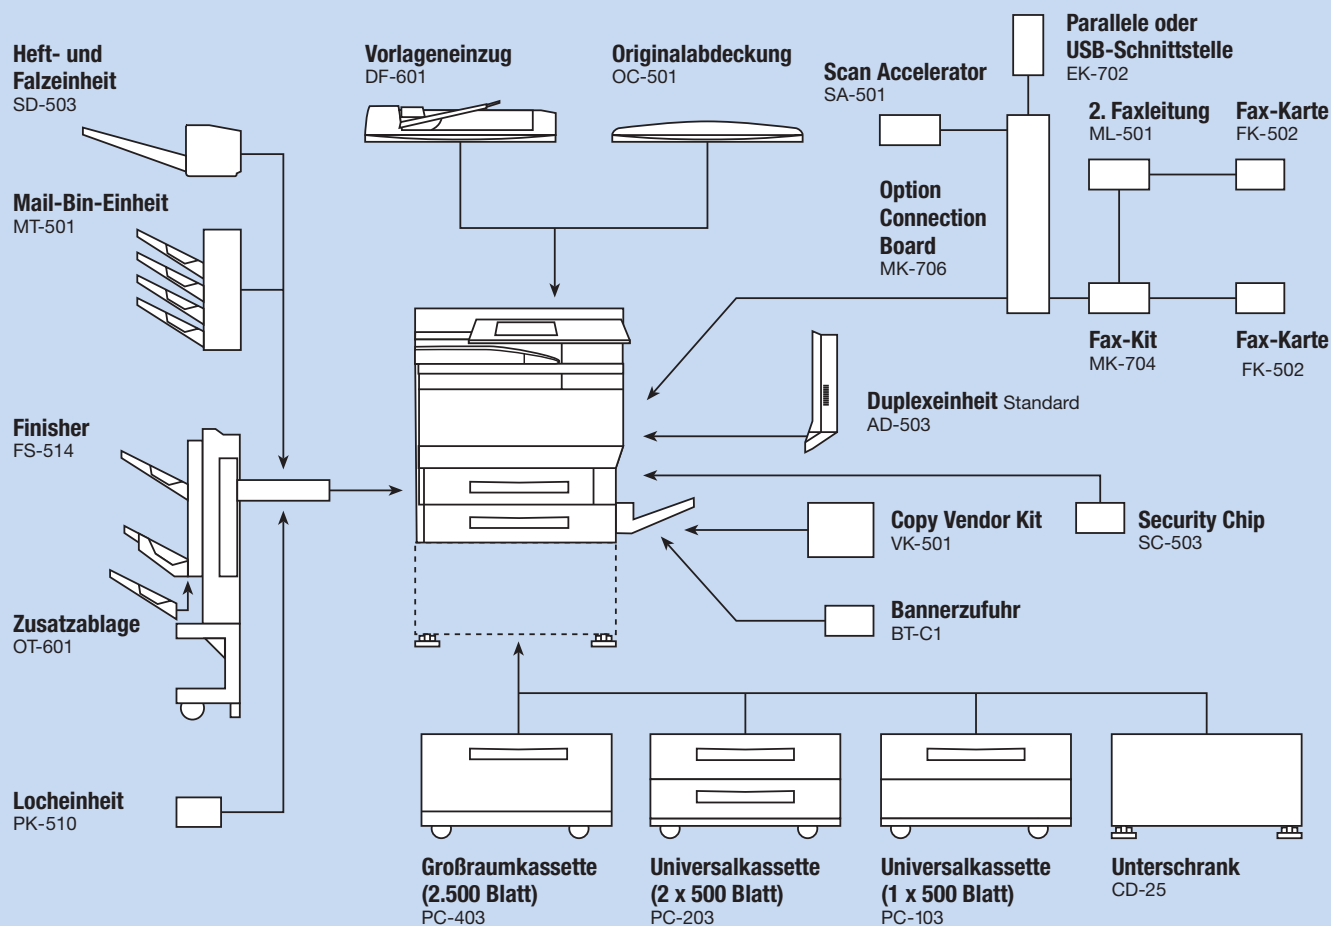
Heft- und Falzeinheit
SD-503

Mail-Bin-Einheit
MT-501

Finisher
FS-514

Zusatzablage
OT-601

Locheinheit
PK-510

Vorlageneinzug
DF-601

Originalabdeckung
OC-501

Scan Accelerator
SA-501

Parallele oder USB-Schnittstelle
EK-702

2. Faxleitung
ML-501

Fax-Karte
FK-502

Option Connection Board
MK-706

Fax-Kit
MK-704

Fax-Karte
FK-502

Duplexeinheit Standard
AD-503

Copy Vendor Kit
VK-501

Security Chip
SC-503

Bannerzufuhr
BT-C1

Großraumkassette (2.500 Blatt)
PC-403

Universalkassette (2 x 500 Blatt)
PC-203

Universalkassette (1 x 500 Blatt)
PC-103

Unterschrank
CD-25